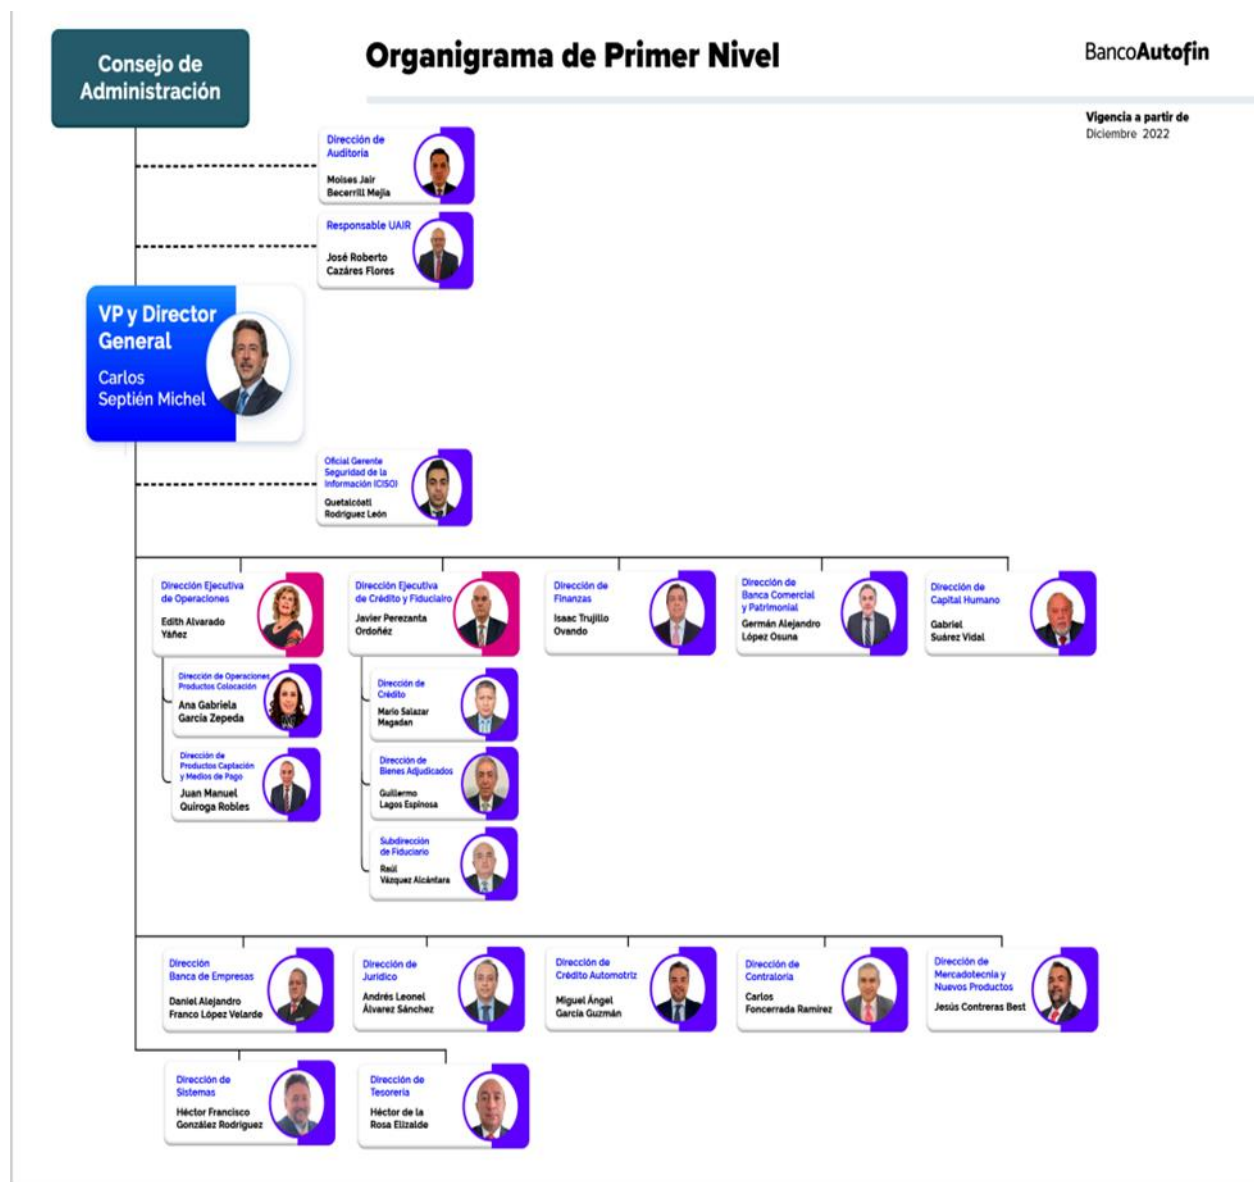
Consejo de Administración

Organigrama de Primer Nivel

BancoAutofin

Vigencia a partir de Diciembre 2022

Dirección de Auditoria
Moises Jair Becerrill Mejia

Responsable UAIR
José Roberto Cazáres Flores

VP y Director General
Carlos Septién Michel

Oficial Gerente Seguridad de la Información (CISO)
Quetalcóatl Rodríguez León

Dirección Ejecutiva de Operaciones
Edith Alvarado Yáñez

Dirección de Operaciones Productos Colocación
Ana Gabriela García Zepeda

Dirección de Productos Captación y Medios de Pago
Juan Manuel Quiroga Robles

Dirección Ejecutiva de Crédito y Fiduciario
Javier Perezanta Ordoñez

Dirección de Crédito
Mario Salazar Magadan

Dirección de Bienes Adjudicados
Guillermo Lagos Espinosa

Subdirección de Fiduciario
Raúl Vázquez Alcántara

Dirección de Finanzas
Isaac Trujillo Ovando

Dirección de Banca Comercial y Patrimonial
Germán Alejandro López Osuna

Dirección de Capital Humano
Gabriel Suárez Vidal

Dirección Banca de Empresas
Daniel Alejandro Franco López Velarde

Dirección de Jurídico
Andrés Leonel Álvarez Sánchez

Dirección de Crédito Automotriz
Miguel Ángel García Guzmán

Dirección de Contraloría
Carlos Foncerrada Ramírez

Dirección de Mercadotecnia y Nuevos Productos
Jesús Contreras Best

Dirección de Sistemas
Héctor Francisco González Rodriguez

Dirección de Tesorería
Héctor de la Rosa Elizalde